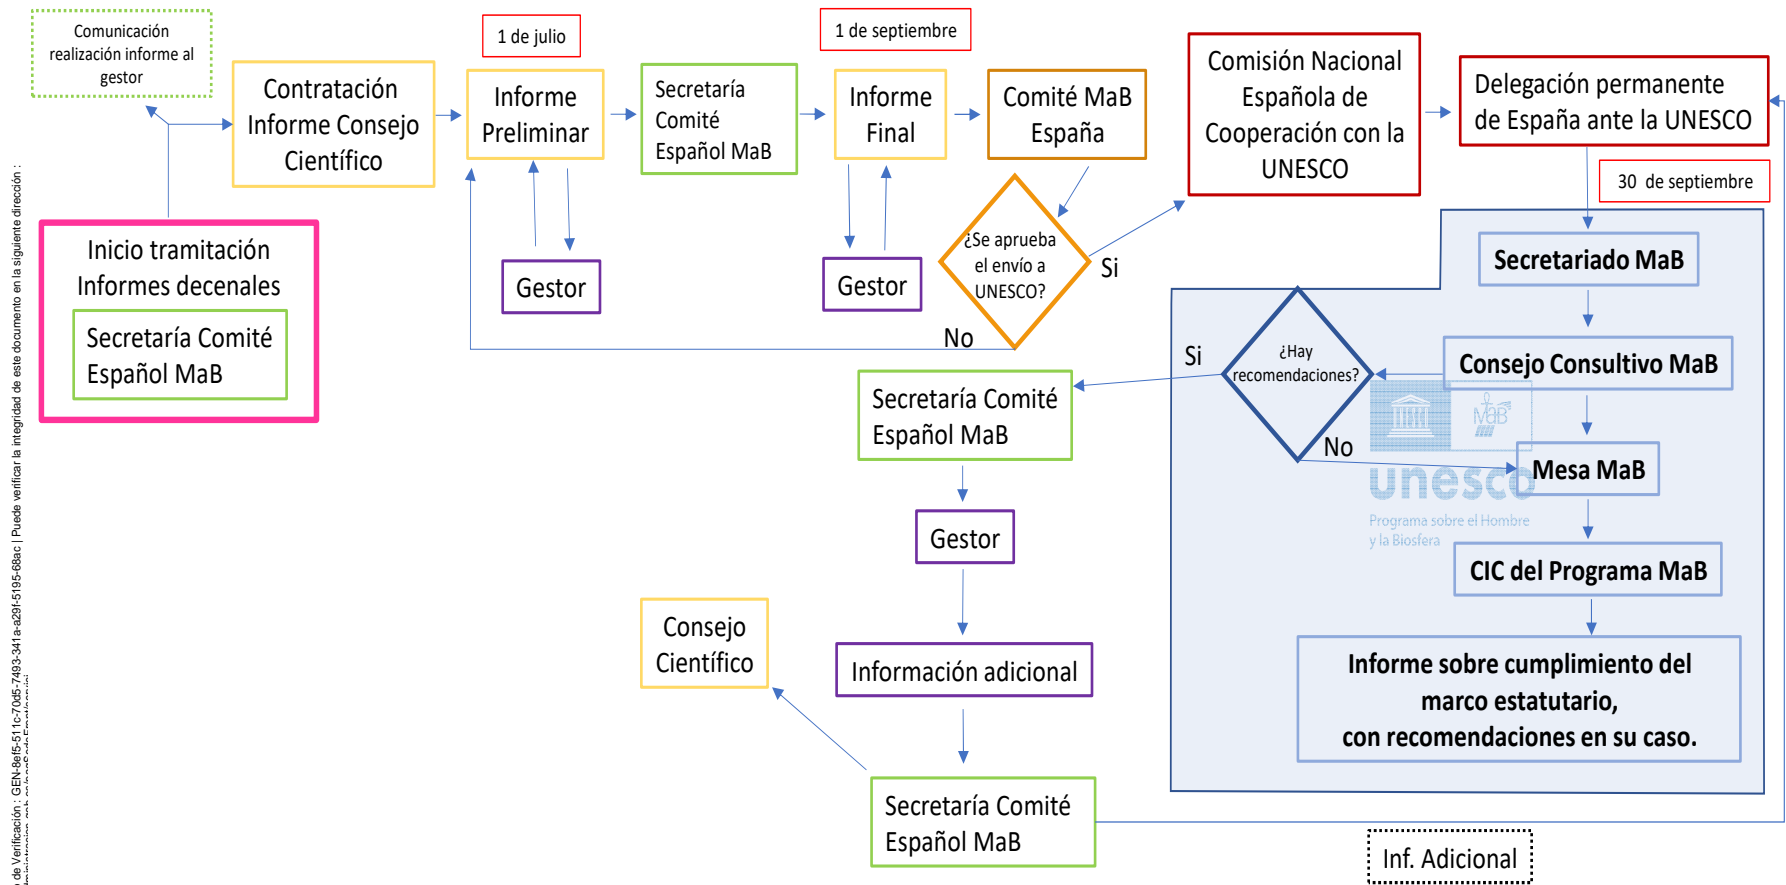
Comunicación realización informe al gestor

Contratación Informe Consejo Científico

1 de julio

Informe Preliminar

Secretaría Comité Español MaB

1 de septiembre

Informe Final

Comité MaB España

Comisión Nacional Española de Cooperación con la UNESCO

Delegación permanente de España ante la UNESCO

30 de septiembre

Inicio tramitación Informes decenales

Secretaría Comité Español MaB

Gestor

Gestor

¿Se aprueba el envío a UNESCO?

Si

No

Secretariado MaB

Si

¿Hay recomendaciones?

Consejo Consultivo MaB

No

Mesa MaB

CIC del Programa MaB

Informe sobre cumplimiento del marco estatutario, con recomendaciones en su caso.

unesco

Programa sobre el Hombre y la Biosfera

MaB

Secretaría Comité Español MaB

Gestor

Consejo Científico

Información adicional

Secretaría Comité Español MaB

Inf. Adicional

de Verificación : GEN-8ef5-511c-70d5-7493-341a-a29f-5195-68ac | Puede verificar la integridad de este documento en la siguiente dirección :